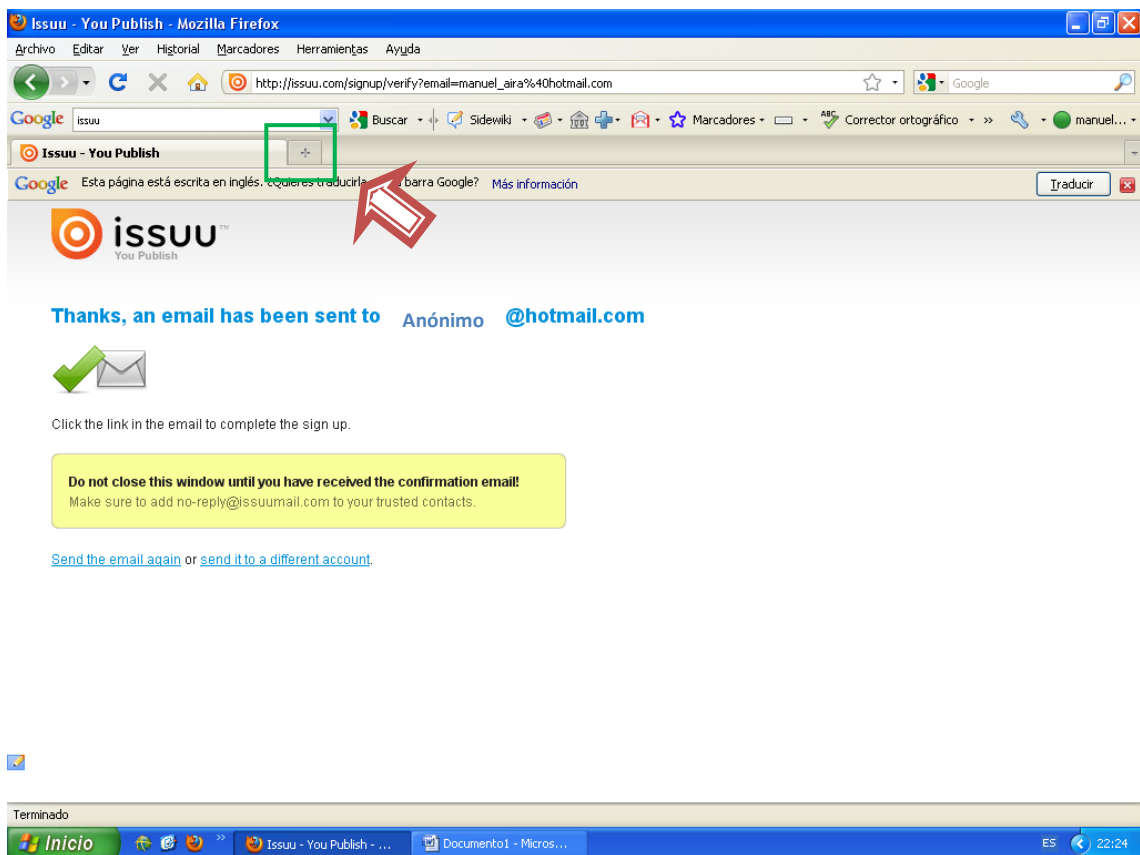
Issuu - You Publish - Mozilla Firefox

Archivo Editar Ver Historial Marcadores Herramientas Ayuda

http://issuu.com/signup/verify?email=manuel_aira%40hotmail.com

Google

Google issuu Buscar Sidewiki Marcadores Corrector ortográfico » manuel...

Issuu - You Publish

Google Esta página está escrita en inglés. ¿Quieres traducirla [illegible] barra Google? Más información Traducir

issuu™
You Publish

Thanks, an email has been sent to Anónimo @hotmail.com

Click the link in the email to complete the sign up.

Do not close this window until you have received the confirmation email!
Make sure to add no-reply@issuumail.com to your trusted contacts.

Send the email again or send it to a different account.

Terminado

Inicio Issuu - You Publish - ... Documento1 - Micros... ES 22:24